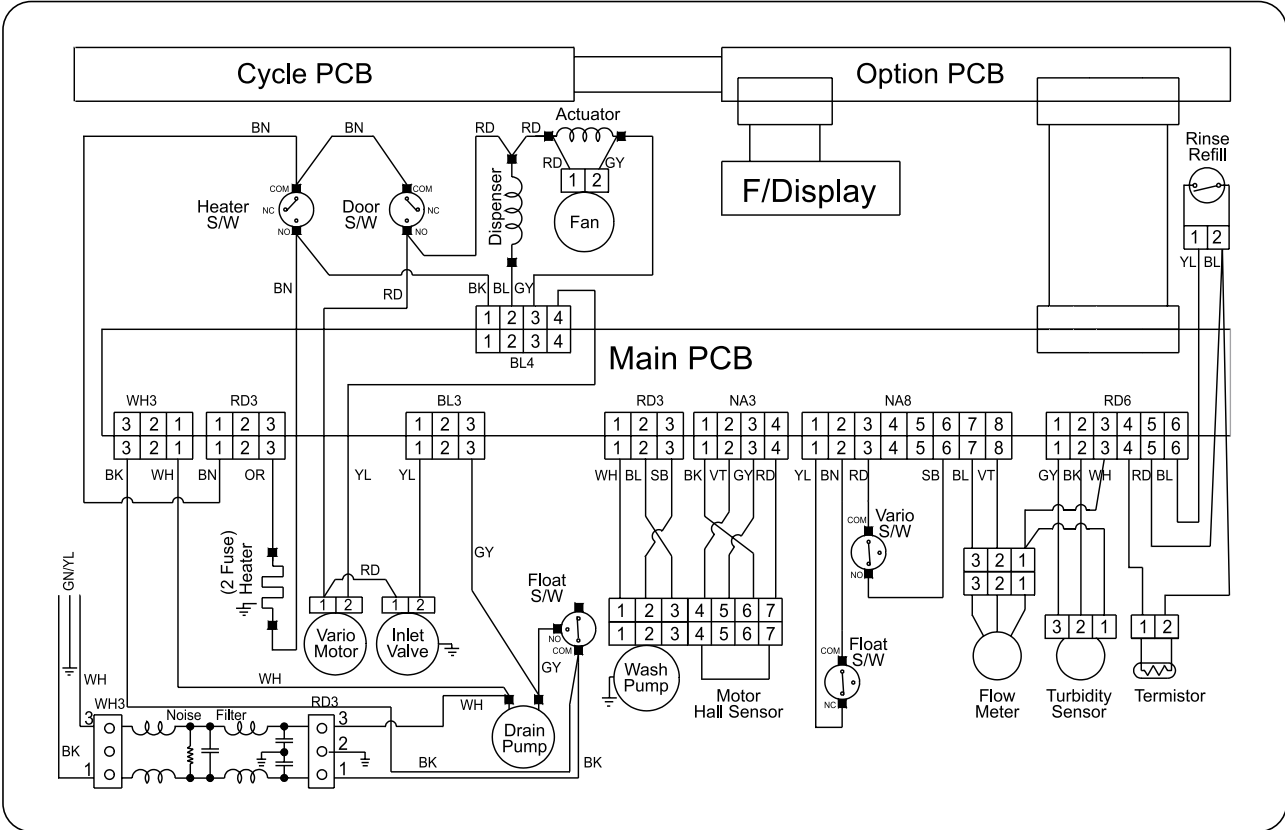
Cycle PCB

Option PCB

F/Display

Main PCB

BN
BN
RD
RD
Actuator
RD
GY
1 2
Fan
Dispenser
COM
NC
NO
Heater S/W
Door S/W
COM
NC
NO
BN
RD
BK BL GY
1 2 3 4
1 2 3 4
BL4

Rinse Refill
1 2
YL BL

WH3
3 2 1
3 2 1
BK WH BN
RD3
1 2 3
1 2 3
OR
(2 Fuse) Heater
YL
BL3
1 2 3
1 2 3
YL
GY
RD
1 2
Vario Motor
1 2
Inlet Valve
Float S/W
NO
COM
GY
WH
WH
Drain Pump
BK
BK

RD3
1 2 3
1 2 3
WH BL SB
NA3
1 2 3 4
1 2 3 4
BK VT GY RD
1 2 3 4 5 6 7
1 2 3 4 5 6 7
Wash Pump
Motor Hall Sensor

NA8
1 2 3 4 5 6 7 8
1 2 3 4 5 6 7 8
YL BN RD SB BL VT
COM
Vario S/W
NO
COM
Float S/W
NC

RD6
1 2 3 4 5 6
1 2 3 4 5 6
GY BK WH RD BL
3 2 1
3 2 1
Flow Meter
3 2 1
Turbidity Sensor
1 2
Termistor

GN/YL
WH
WH3
3
BK
1
Noise Filter
RD3
3
2
1